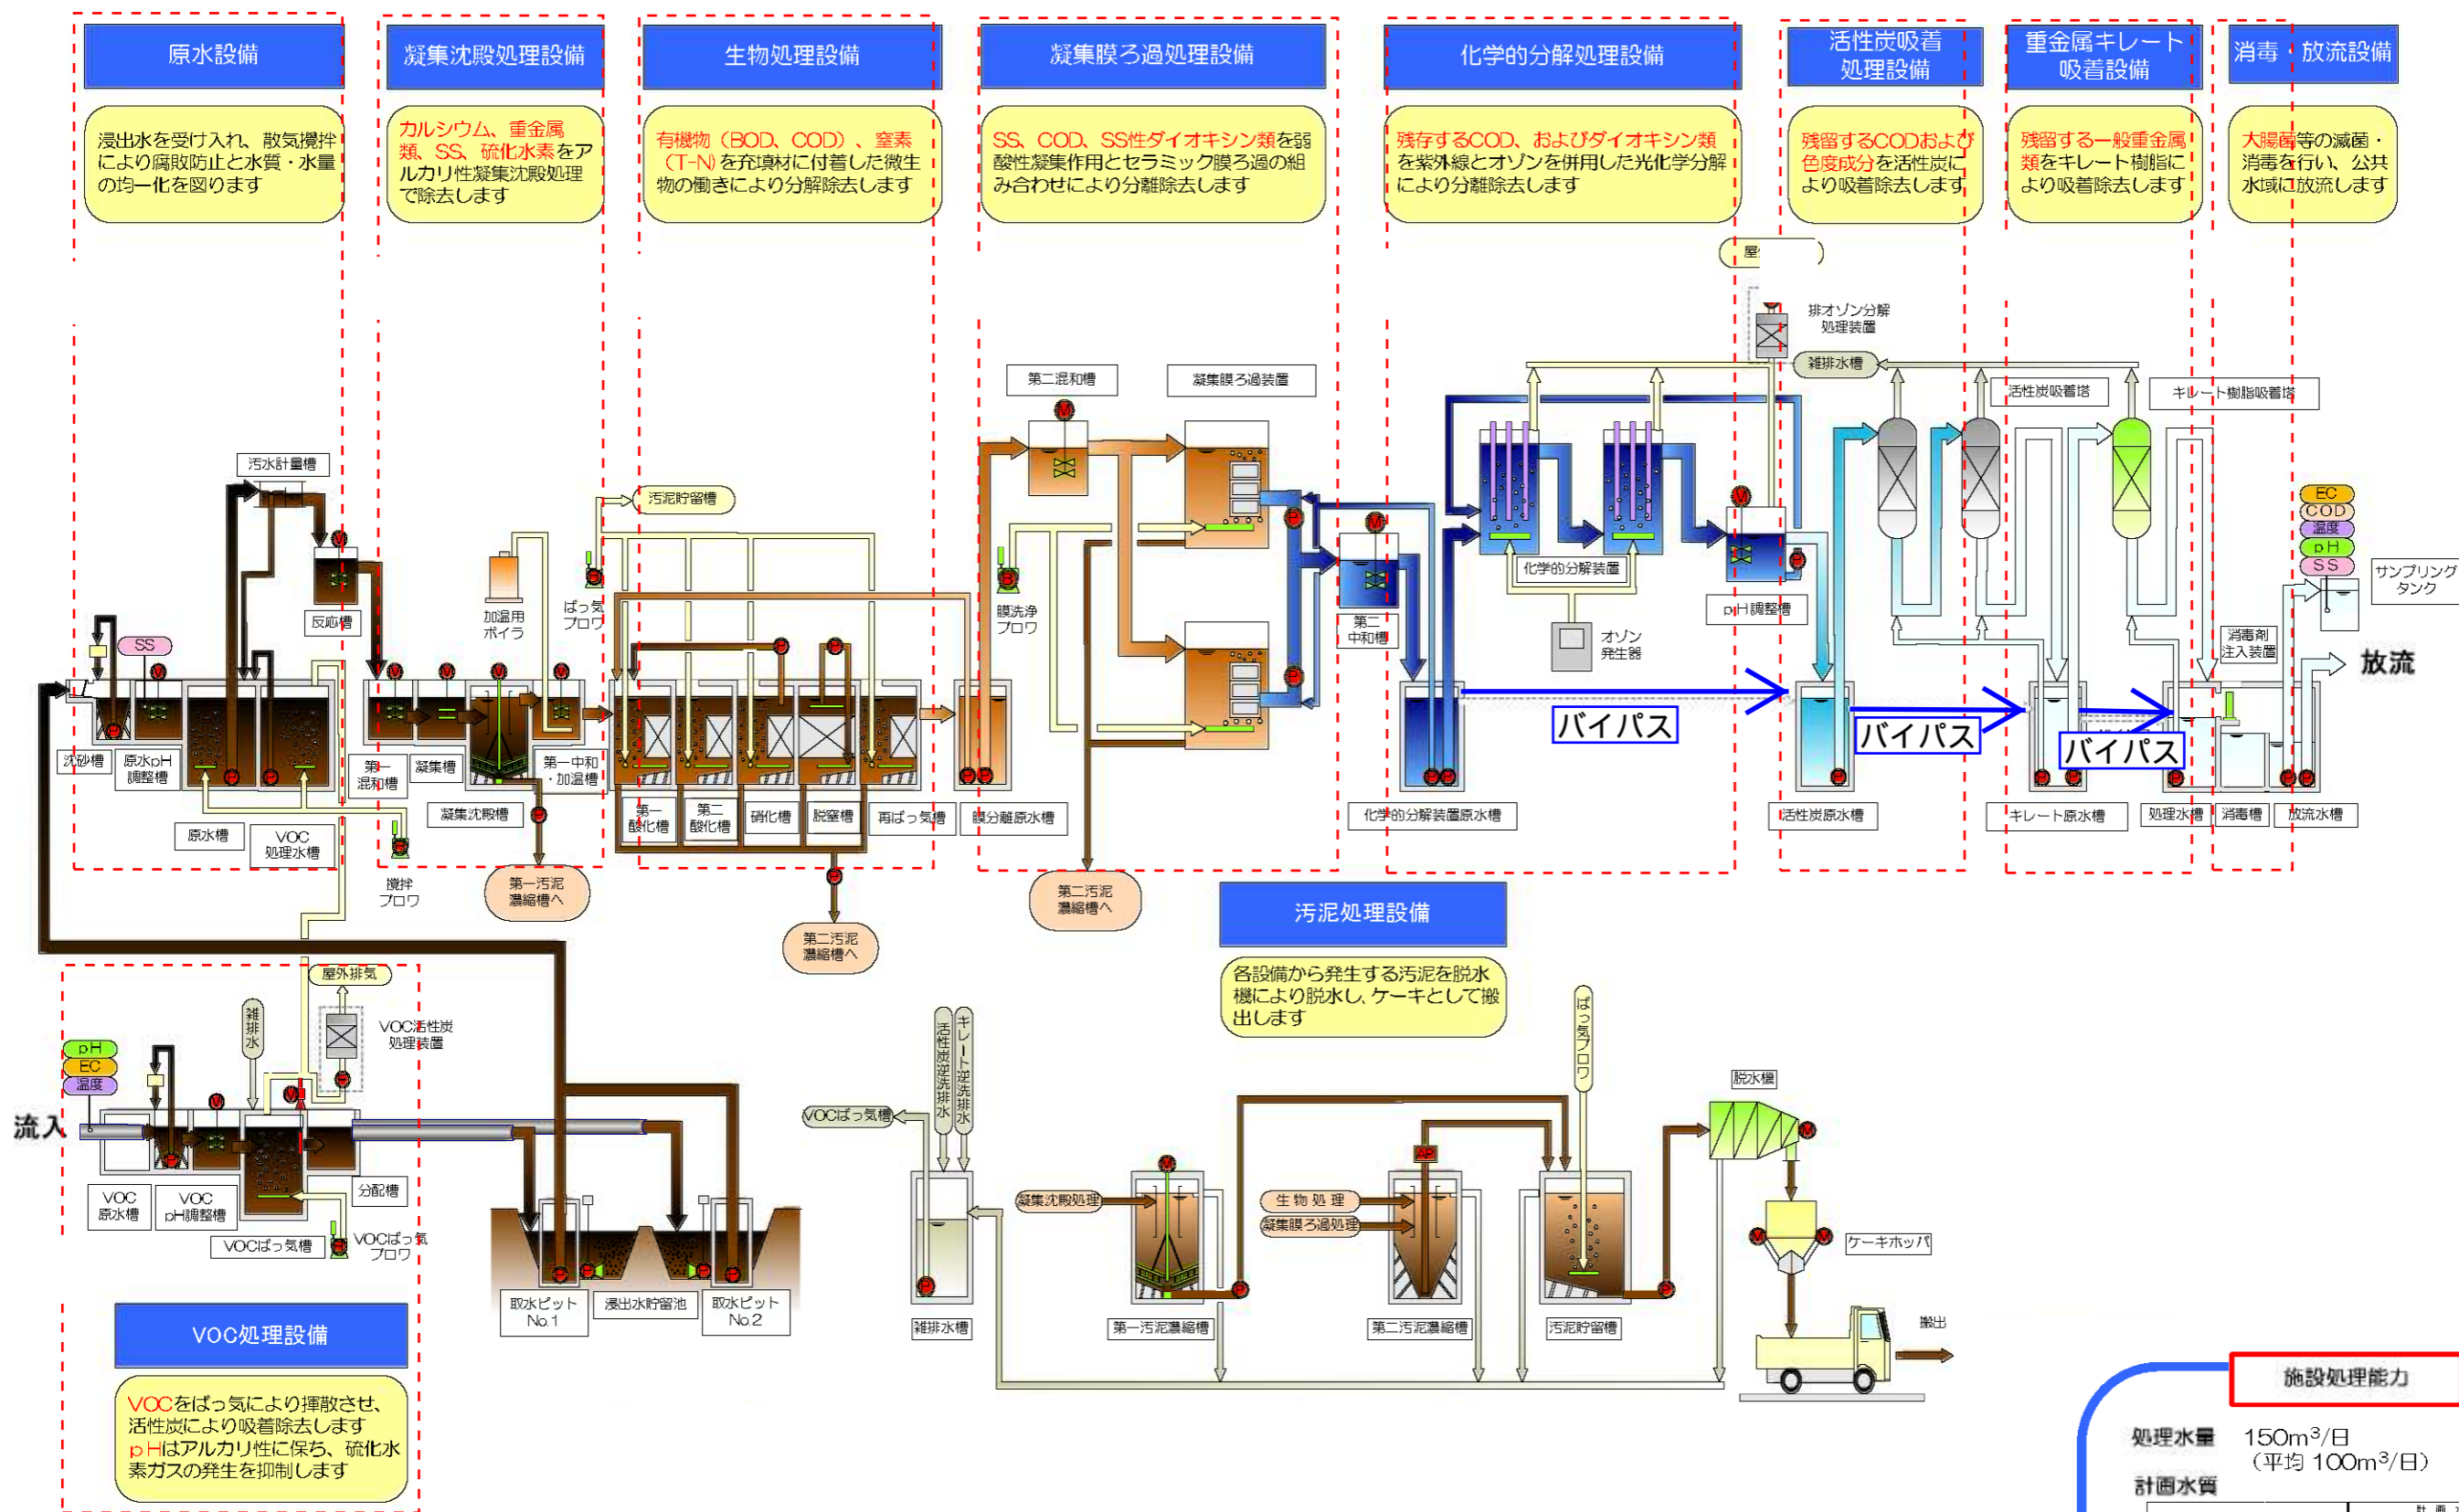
原水設備

浸出水を受け入れ、散気攪拌により腐敗防止と水質・水量の均一化を図ります

凝集沈殿処理設備

カルシウム、重金属類、SS、硫化水素をアルカリ性凝集沈殿処理で除去します

生物処理設備

有機物（BOD、COD）、窒素（T-N）を充填材に付着した微生物の働きにより分解除去します

凝集膜ろ過処理設備

SS、COD、SS性ダイオキシン類を弱酸性凝集作用とセラミック膜ろ過の組み合わせにより分離除去します

化学的分解処理設備

残存するCOD、およびダイオキシン類を紫外線とオゾンを併用した光化学分解により分離除去します

活性炭吸着処理設備

残留するCODおよび色度成分を活性炭により吸着除去します

重金属キレート吸着設備

残留する一般重金属類をキレート樹脂により吸着除去します

消毒・放流設備

大腸菌等の滅菌・消毒を行い、公共水域に放流します

屋

排オゾン分解処理装置

雑排水槽

活性炭吸着塔

キレート樹脂吸着塔

第二混和槽

凝集膜ろ過装置

汚水計量槽

汚泥貯留槽

反応槽

加温用ボイラ

ばっ気ブロワ

膜洗浄ブロワ

化学的分解装置

オゾン発生器

pH調整槽

第二中和槽

EC
COD
温度
pH
SS

サンプリングタンク

消毒剤注入装置

放流

SS

バイパス

バイパス

バイパス

沈砂槽

原水pH調整槽

第一混和槽

凝集槽

第一中和・加温槽

凝集沈殿槽

第一酸化槽

第二酸化槽

硝化槽

脱窒槽

再ばっ気槽

膜分離原水槽

化学的分解装置原水槽

活性炭原水槽

キレート原水槽

処理水槽

消毒槽

放流水槽

原水槽

VOC処理水槽

攪拌ブロワ

第一汚泥濃縮槽へ

第二汚泥濃縮槽へ

第二汚泥濃縮槽へ

汚泥処理設備

各設備から発生する汚泥を脱水機により脱水し、ケーキとして搬出します

屋外排気

雑排水

VOC活性炭処理装置

pH
EC
温度

流入

VOC原水槽

VOC pH調整槽

分配槽

VOCばっ気槽

VOCばっ気ブロワ

取水ピットNo.1

浸出水貯留池

取水ピットNo.2

VOC処理設備

VOCをばっ気により揮散させ、活性炭により吸着除去します
pHはアルカリ性に保ち、硫化水素ガスの発生を抑制します

VOCばっ気槽

活性炭逆洗排水

キレート逆洗排水

ばっ気ブロワ

脱水機

凝集沈殿処理

生物処理

凝集膜ろ過処理

ケーキホッパ

搬出

雑排水槽

第一汚泥濃縮槽

第二汚泥濃縮槽

汚泥貯留槽

施設処理能力

処理水量 150m$^3$/日
（平均 100m$^3$/日）

計画水質